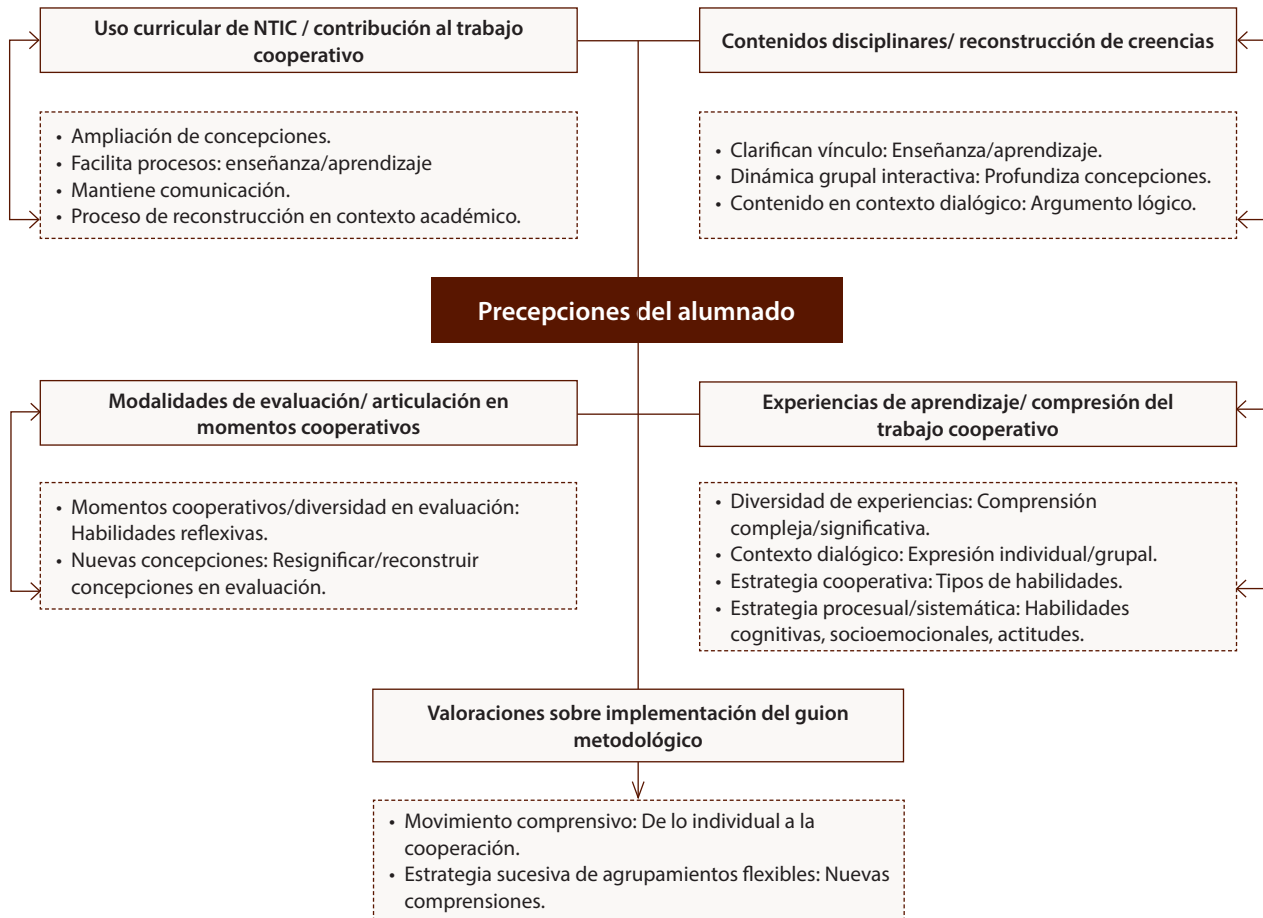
Uso curricular de NTIC / contribución al trabajo cooperativo

• Ampliación de concepciones.
• Facilita procesos: enseñanza/aprendizaje
• Mantiene comunicación.
• Proceso de reconstrucción en contexto académico.

Contenidos disciplinares/ reconstrucción de creencias

• Clarifican vínculo: Enseñanza/aprendizaje.
• Dinámica grupal interactiva: Profundiza concepciones.
• Contenido en contexto dialógico: Argumento lógico.

Precepciones del alumnado

Modalidades de evaluación/ articulación en momentos cooperativos

• Momentos cooperativos/diversidad en evaluación: Habilidades reflexivas.
• Nuevas concepciones: Resignificar/reconstruir concepciones en evaluación.

Experiencias de aprendizaje/ compresión del trabajo cooperativo

• Diversidad de experiencias: Comprensión compleja/significativa.
• Contexto dialógico: Expresión individual/grupal.
• Estrategia cooperativa: Tipos de habilidades.
• Estrategia procesual/sistemática: Habilidades cognitivas, socioemocionales, actitudes.

Valoraciones sobre implementación del guion metodológico

• Movimiento comprensivo: De lo individual a la cooperación.
• Estrategia sucesiva de agrupamientos flexibles: Nuevas comprensiones.